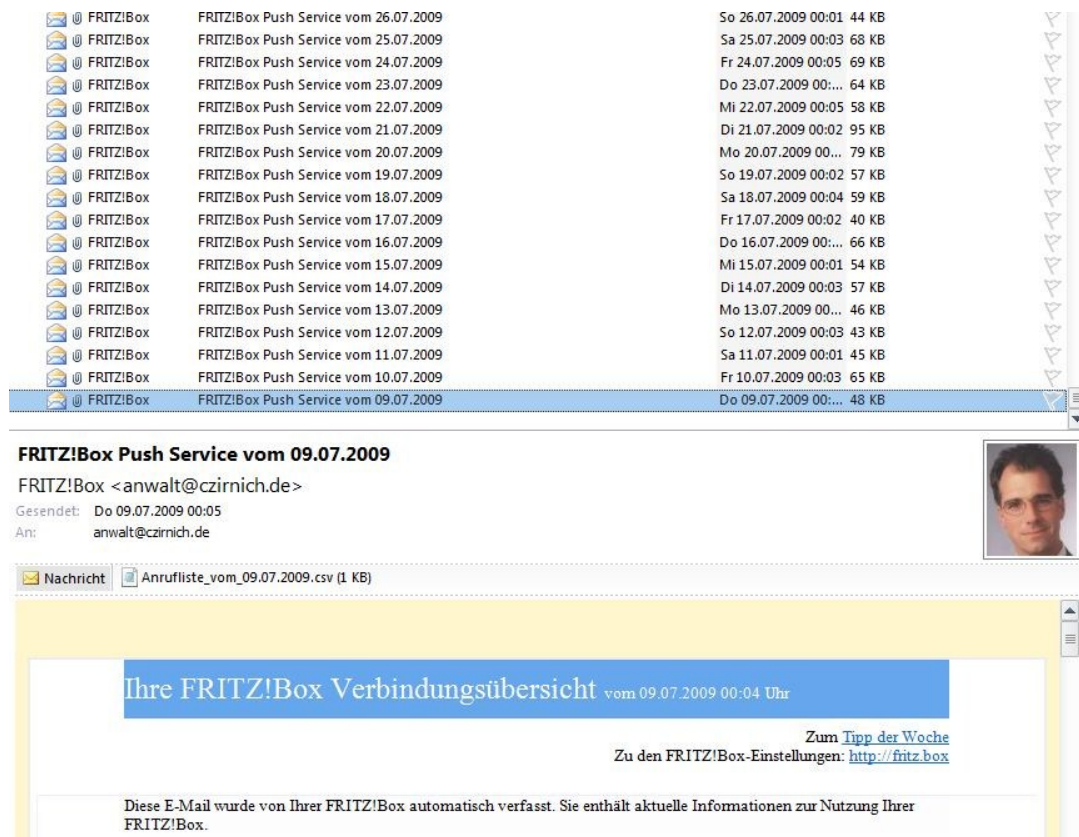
| | | |
|---|---|---|
| FRITZ!Box | FRITZ!Box Push Service vom 26.07.2009 | So 26.07.2009 00:01 44 KB |
| FRITZ!Box | FRITZ!Box Push Service vom 25.07.2009 | Sa 25.07.2009 00:03 68 KB |
| FRITZ!Box | FRITZ!Box Push Service vom 24.07.2009 | Fr 24.07.2009 00:05 69 KB |
| FRITZ!Box | FRITZ!Box Push Service vom 23.07.2009 | Do 23.07.2009 00:... 64 KB |
| FRITZ!Box | FRITZ!Box Push Service vom 22.07.2009 | Mi 22.07.2009 00:05 58 KB |
| FRITZ!Box | FRITZ!Box Push Service vom 21.07.2009 | Di 21.07.2009 00:02 95 KB |
| FRITZ!Box | FRITZ!Box Push Service vom 20.07.2009 | Mo 20.07.2009 00... 79 KB |
| FRITZ!Box | FRITZ!Box Push Service vom 19.07.2009 | So 19.07.2009 00:02 57 KB |
| FRITZ!Box | FRITZ!Box Push Service vom 18.07.2009 | Sa 18.07.2009 00:04 59 KB |
| FRITZ!Box | FRITZ!Box Push Service vom 17.07.2009 | Fr 17.07.2009 00:02 40 KB |
| FRITZ!Box | FRITZ!Box Push Service vom 16.07.2009 | Do 16.07.2009 00:... 66 KB |
| FRITZ!Box | FRITZ!Box Push Service vom 15.07.2009 | Mi 15.07.2009 00:01 54 KB |
| FRITZ!Box | FRITZ!Box Push Service vom 14.07.2009 | Di 14.07.2009 00:03 57 KB |
| FRITZ!Box | FRITZ!Box Push Service vom 13.07.2009 | Mo 13.07.2009 00... 46 KB |
| FRITZ!Box | FRITZ!Box Push Service vom 12.07.2009 | So 12.07.2009 00:03 43 KB |
| FRITZ!Box | FRITZ!Box Push Service vom 11.07.2009 | Sa 11.07.2009 00:01 45 KB |
| FRITZ!Box | FRITZ!Box Push Service vom 10.07.2009 | Fr 10.07.2009 00:03 65 KB |
| FRITZ!Box | FRITZ!Box Push Service vom 09.07.2009 | Do 09.07.2009 00:... 48 KB |

FRITZ!Box Push Service vom 09.07.2009
FRITZ!Box <anwalt@czirnich.de>
Gesendet: Do 09.07.2009 00:05
An: anwalt@czirnich.de

Nachricht   Anrufliste_vom_09.07.2009.csv (1 KB)

Ihre FRITZ!Box Verbindungsübersicht vom 09.07.2009 00:04 Uhr

Zum Tipp der Woche
Zu den FRITZ!Box-Einstellungen: http://fritz.box

Diese E-Mail wurde von Ihrer FRITZ!Box automatisch verfasst. Sie enthält aktuelle Informationen zur Nutzung Ihrer FRITZ!Box.